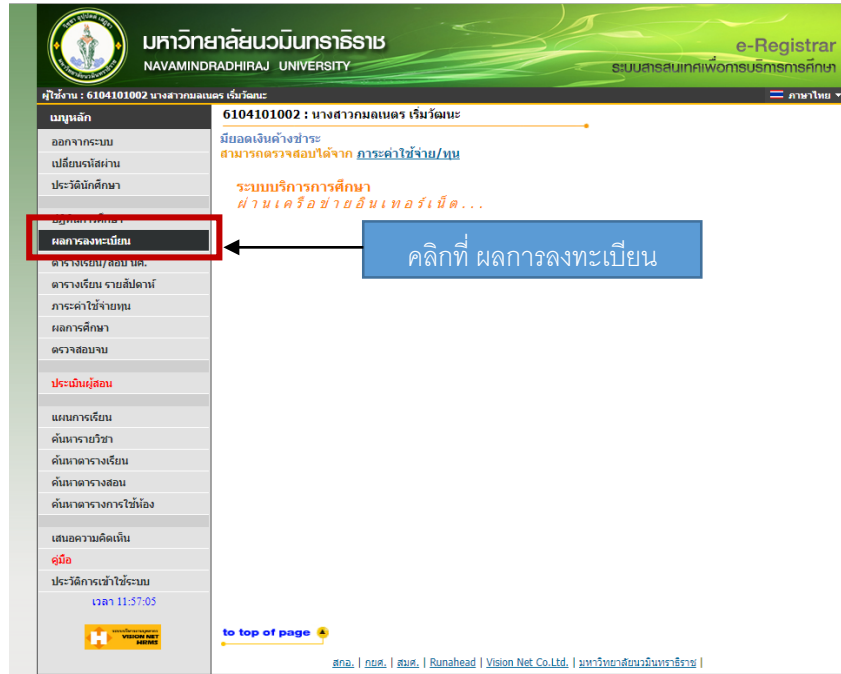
มหาวิทยาลัยนวมินทราธิราช
NAVAMINDRADHIRAJ UNIVERSITY

e-Registrar
ระบบสารสนเทศเพื่อการบริหารการศึกษา

ผู้ใช้งาน : 6104101002 นางสาวกมลเนตร เริ่มวัฒนะ
ภาษาไทย

เมนูหลัก
ออกจากระบบ
เปลี่ยนรหัสผ่าน
ประวัตินักศึกษา
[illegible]
ผลการลงทะเบียน
ตารางเรียน/สอบ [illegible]
ตารางเรียน รายสัปดาห์
ภาระค่าใช้จ่ายทุน
ผลการศึกษา
ตรวจสอบจบ
ประเมินผู้สอน
แผนการเรียน
ค้นหารายวิชา
ค้นหาตารางเรียน
ค้นหาตารางสอน
ค้นหาตารางการใช้ห้อง
เสนอความคิดเห็น
คู่มือ
ประวัติการเข้าใช้ระบบ
เวลา 11:57:05

VISION NET HRMS

6104101002 : นางสาวกมลเนตร เริ่มวัฒนะ

มียอดเงินค้างชำระ
สามารถตรวจสอบได้จาก ภาระค่าใช้จ่าย/ทุน

ระบบบริการการศึกษา
ผ่านเครือข่ายอินเทอร์เน็ต...

คลิกที่ ผลการลงทะเบียน

to top of page

สกอ. | กยศ. | สมศ. | Runahead | Vision Net Co.Ltd. | มหาวิทยาลัยนวมินทราธิราช |